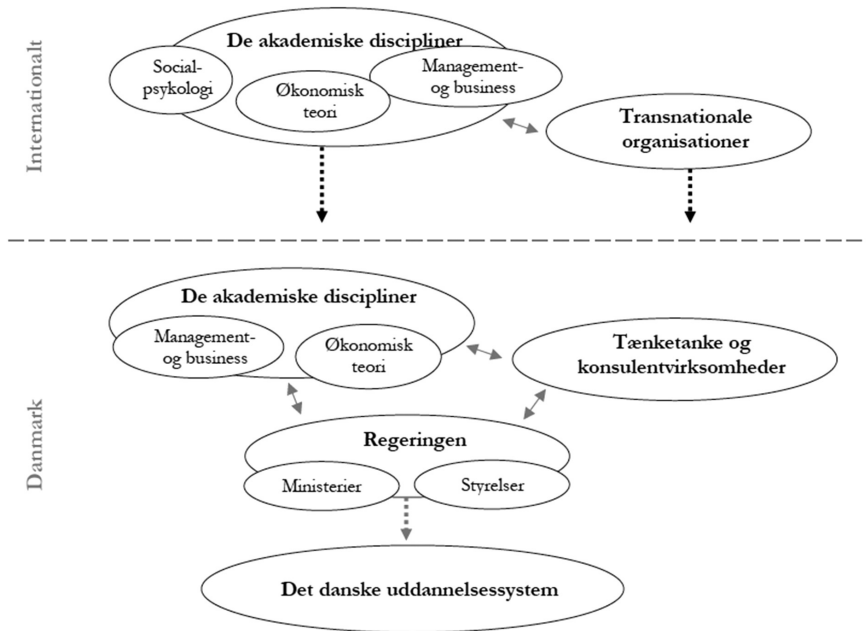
Internationalt

De akademiske discipliner

Socialpsykologi

Økonomisk teori

Management- og business

Transnationale organisationer

Danmark

De akademiske discipliner

Management- og business

Økonomisk teori

Tænketanke og konsulentvirksomheder

Regeringen

Ministerier

Styrelser

Det danske uddannelsessystem